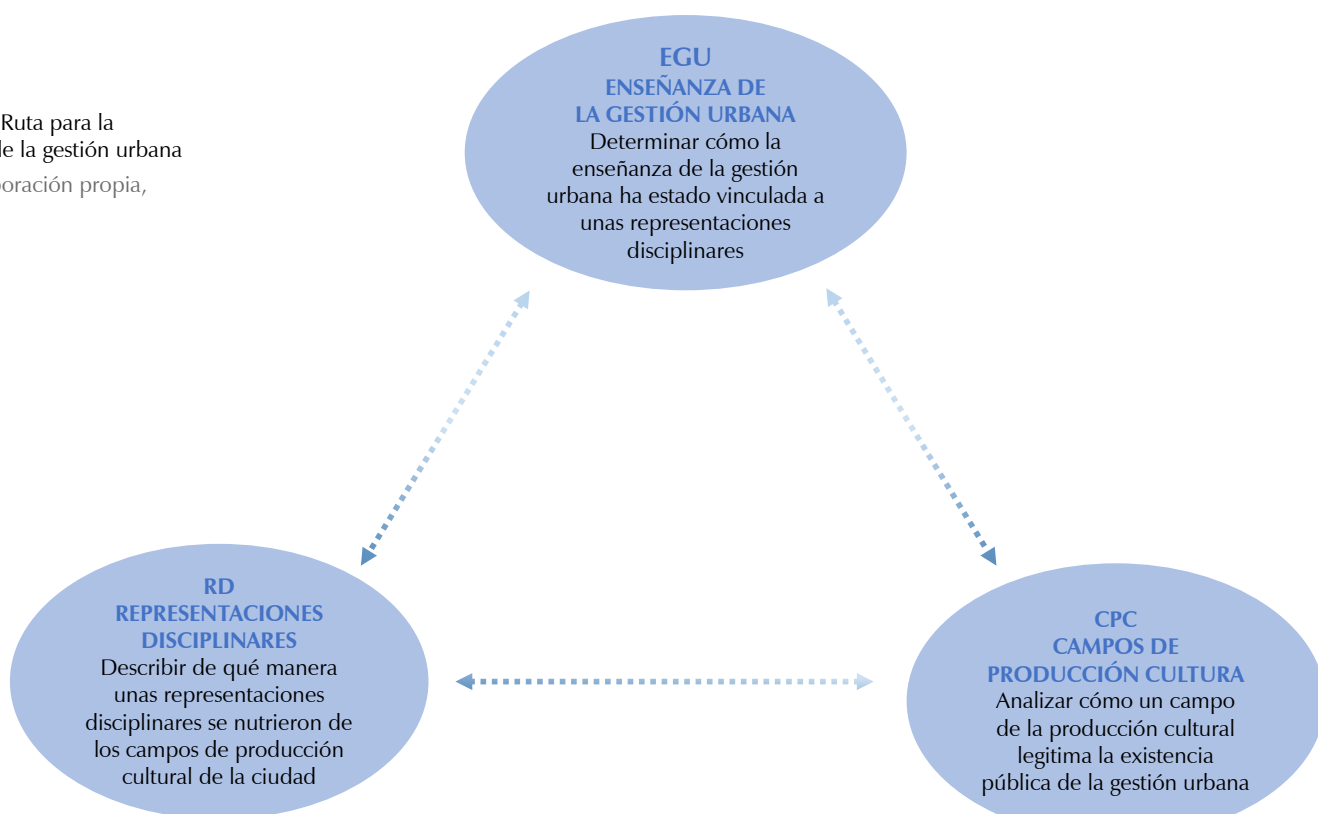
Ruta para la
le la gestión urbana
oración propia,

EGU
ENSEÑANZA DE
LA GESTIÓN URBANA
Determinar cómo la enseñanza de la gestión urbana ha estado vinculada a unas representaciones disciplinares

RD
REPRESENTACIONES
DISCIPLINARES
Describir de qué manera unas representaciones disciplinares se nutrieron de los campos de producción cultural de la ciudad

CPC
CAMPOS DE
PRODUCCIÓN CULTURA
Analizar cómo un campo de la producción cultural legitima la existencia pública de la gestión urbana